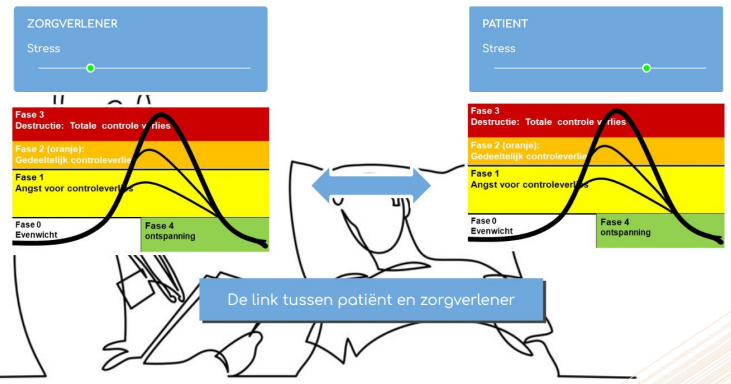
ZORGVERLENER

Stress

Fase 3
Destructie: Totale controle verlies

Fase 2 (oranje):
Gedeeltelijk controleverlies

Fase 1
Angst voor controleverlies

Fase 0
Evenwicht

Fase 4
ontspanning

PATIENT

Stress

Fase 3
Destructie: Totale controle verlies

Fase 2 (oranje):
Gedeeltelijk controleverlies

Fase 1
Angst voor controleverlies

Fase 0
Evenwicht

Fase 4
ontspanning

De link tussen patiënt en zorgverlener